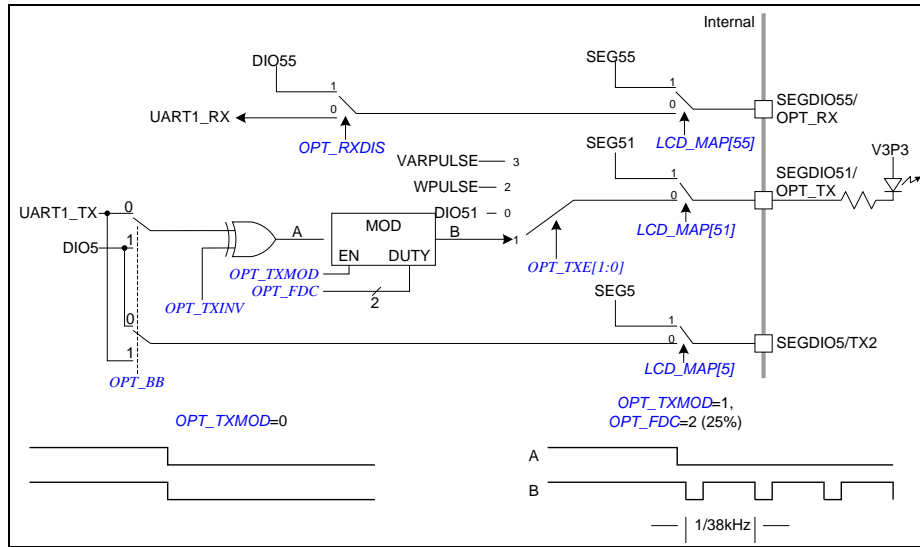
Internal

DIO55

1

0

UART1_RX

OPT_RXDIS

SEG55

1

0

SEGDIO55/ OPT_RX

LCD_MAP[55]

VARPULSE 3

WPULSE 2

DIO51 0

SEG51

1

0

SEGDIO51/ OPT_TX

V3P3

UART1_TX

0

DIO5

1

A

MOD

EN

DUTY

B

1

LCD_MAP[51]

OPT_TXE[1:0]

OPT_TXMOD

OPT_FDC

2

OPT_TXINV

0

1

SEG5

1

0

SEGDIO5/TX2

LCD_MAP[5]

OPT_BB

OPT_TXMOD=0

OPT_TXMOD=1, OPT_FDC=2 (25%)

A

B

1/38kHz